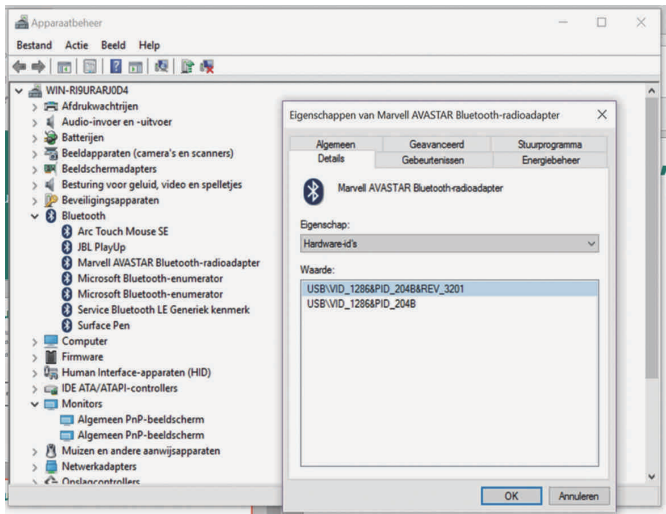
Apparaatbeheer

Bestand Actie Beeld Help

WIN-RI9URARJ0D4
Afdrukwachtrijen
Audio-invoer en -uitvoer
Batterijen
Beeldapparaten (camera's en scanners)
Beeldschermadapters
Besturing voor geluid, video en spelletjes
Beveiligingsapparaten
Bluetooth
Arc Touch Mouse SE
JBL PlayUp
Marvell AVASTAR Bluetooth-radioadapter
Microsoft Bluetooth-enumerator
Microsoft Bluetooth-enumerator
Service Bluetooth LE Generiek kenmerk
Surface Pen
Computer
Firmware
Human Interface-apparaten (HID)
IDE ATA/ATAPI-controllers
Monitors
Algemeen PnP-beeldscherm
Algemeen PnP-beeldscherm
Muizen en andere aanwijsapparaten
Netwerkadapters
Opslagcontrollers

Eigenschappen van Marvell AVASTAR Bluetooth-radioadapter

Algemeen | Geavanceerd | Stuurprogramma
Details | Gebeurtenissen | Energiebeheer

Marvell AVASTAR Bluetooth-radioadapter

Eigenschap:
Hardware-id's

Waarde:
USB\VID_1286&PID_204B&REV_3201
USB\VID_1286&PID_204B

OK Annuleren